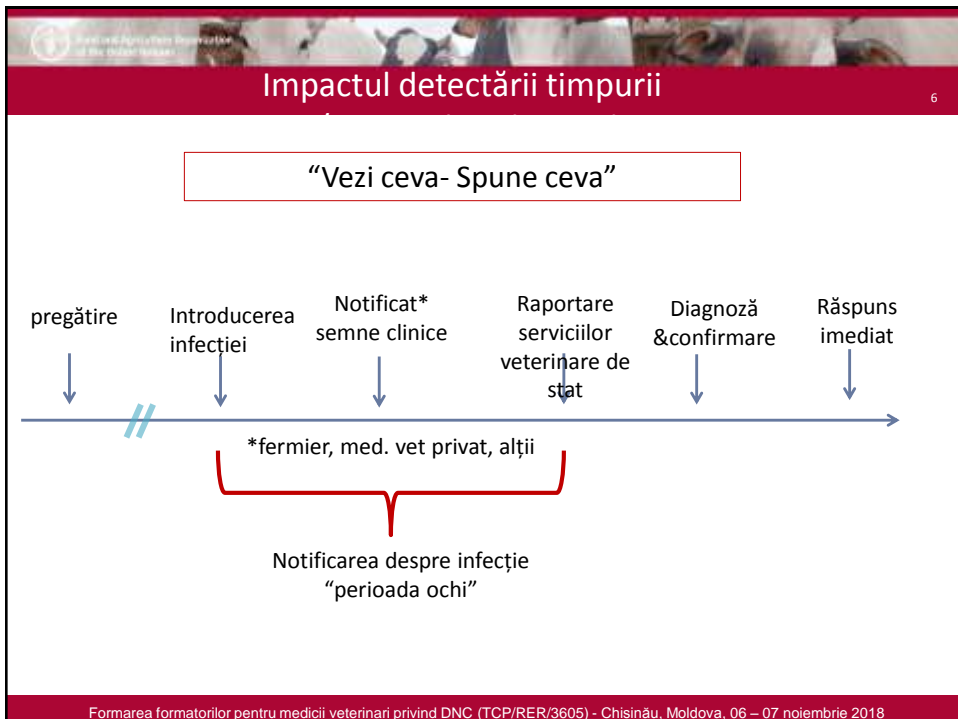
Food and Agriculture Organization of the United Nations

Impactul detectării timpurii

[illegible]

6

“Vezi ceva- Spune ceva”

pregătire

Introducerea infecției

Notificat* semne clinice

Raportare serviciilor veterinare de stat

Diagnoză &confirmare

Răspuns imediat

*fermier, med. vet privat, alții

Notificarea despre infecție “perioada ochi”

Formarea formatorilor pentru medicii veterinari privind DNC (TCP/RER/3605) - Chisinău, Moldova, 06 – 07 noiembrie 2018